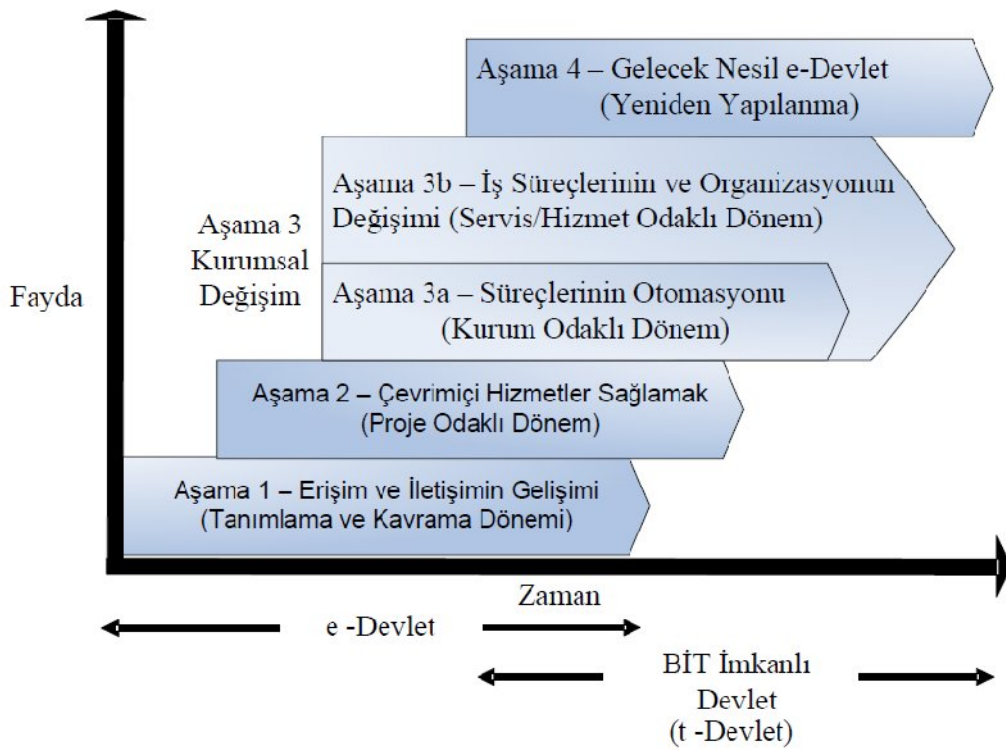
Aşama 4 – Gelecek Nesil e-Devlet
(Yeniden Yapılanma)

Aşama 3
Kurumsal
Değişim

Aşama 3b – İş Süreçlerinin ve Organizasyonun Değişimi (Servis/Hizmet Odaklı Dönem)

Aşama 3a – Süreçlerinin Otomasyonu
(Kurum Odaklı Dönem)

Fayda

Aşama 2 – Çevrimiçi Hizmetler Sağlamak
(Proje Odaklı Dönem)

Aşama 1 – Erişim ve İletişimin Gelişimi
(Tanımlama ve Kavrama Dönemi)

Zaman

e -Devlet

BİT İmkanlı
Devlet
(t -Devlet)